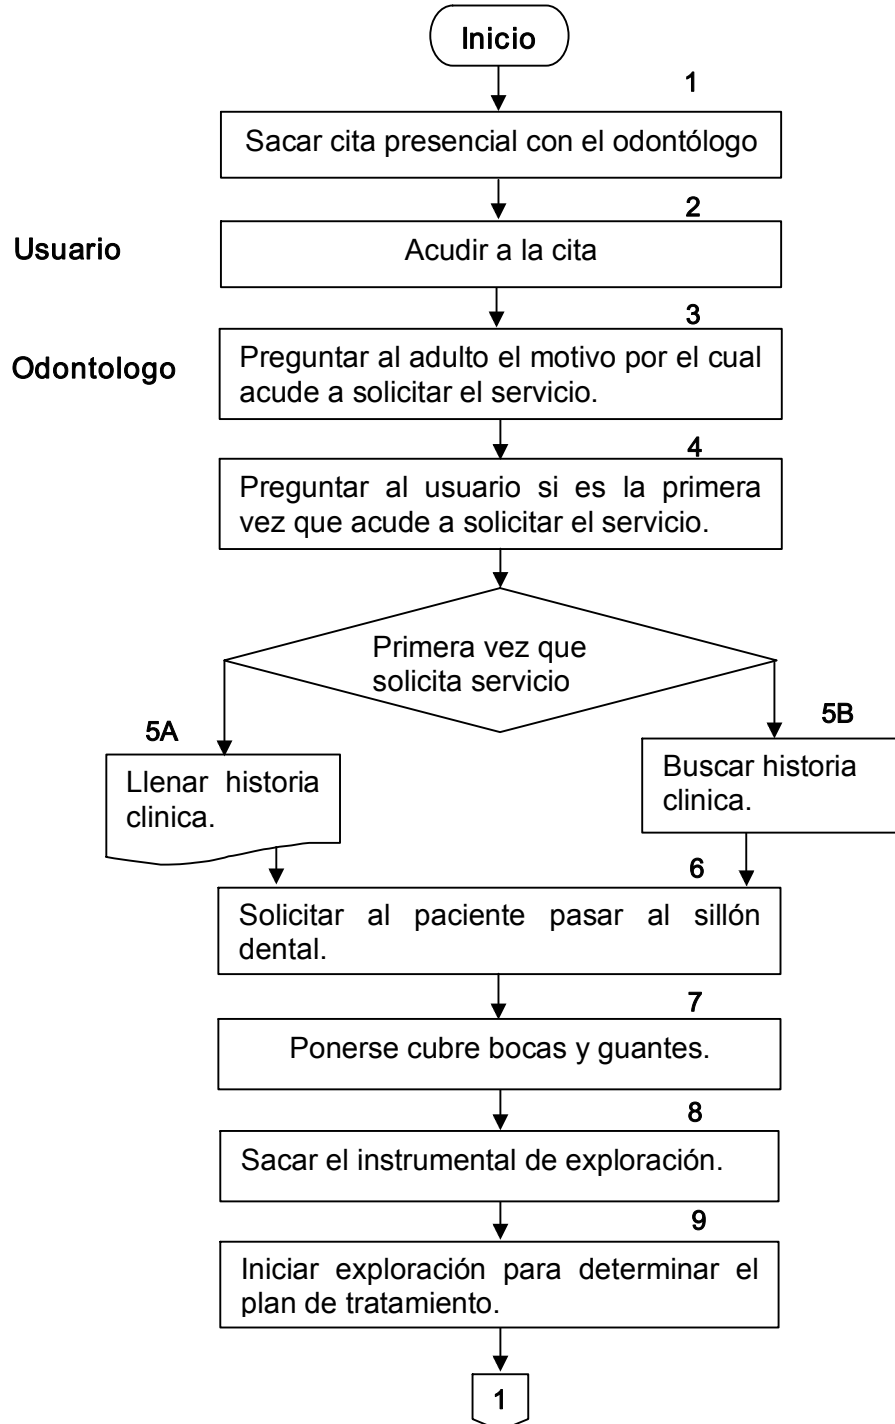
Inicio

1

Sacar cita presencial con el odontólogo

2

Usuario

Acudir a la cita

3

Odontologo

Preguntar al adulto el motivo por el cual acude a solicitar el servicio.

4

Preguntar al usuario si es la primera vez que acude a solicitar el servicio.

Primera vez que solicita servicio

5A

Llenar historia clinica.

5B

Buscar historia clinica.

6

Solicitar al paciente pasar al sillón dental.

7

Ponerse cubre bocas y guantes.

8

Sacar el instrumental de exploración.

9

Iniciar exploración para determinar el plan de tratamiento.

1